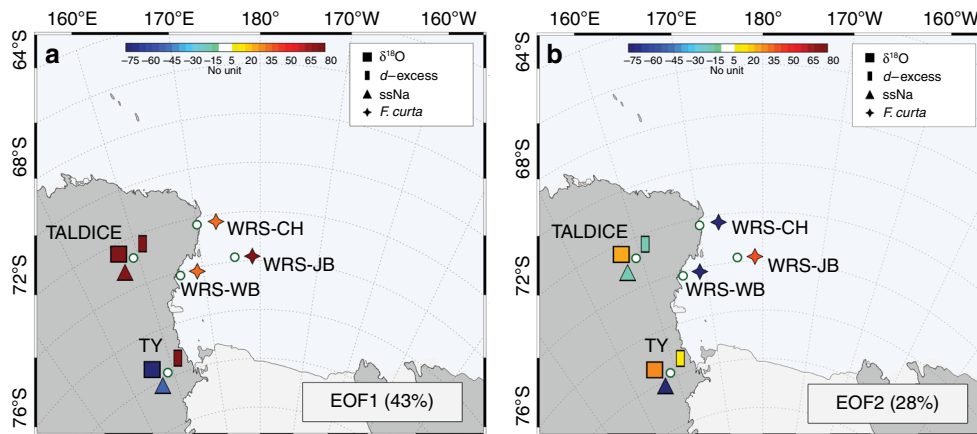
160°E 170°E 180° 170°W 160°W

a

64°S
68°S
72°S
76°S

−75 −60 −45 −30 −15 5 20 35 50 65 80
No unit

■ $\delta^{18}$O
▮ *d*−excess
▲ ssNa
✦ *F. curta*

TALDICE
WRS-CH
WRS-JB
WRS-WB
TY

EOF1 (43%)

160°E 170°E 180° 170°W 160°W

b

64°S
68°S
72°S
76°S

−75 −60 −45 −30 −15 5 20 35 50 65 80
No unit

■ $\delta^{18}$O
▮ *d*−excess
▲ ssNa
✦ *F. curta*

TALDICE
WRS-CH
WRS-JB
WRS-WB
TY

EOF2 (28%)